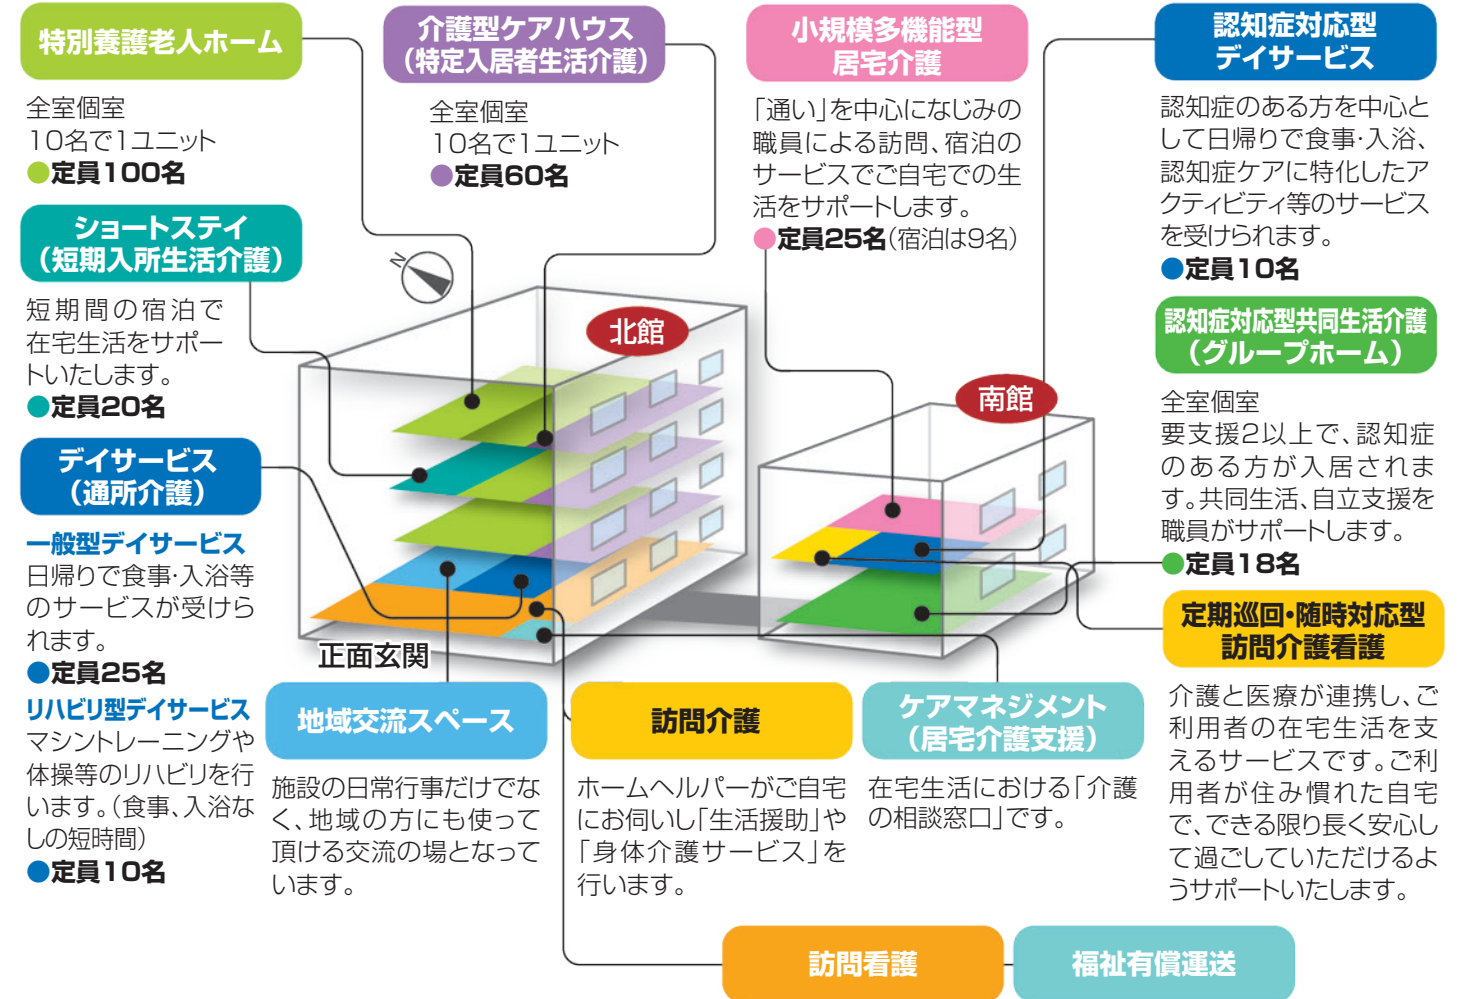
特別養護老人ホーム

全室個室
10名で1ユニット
●定員100名

介護型ケアハウス
(特定入居者生活介護)

全室個室
10名で1ユニット
●定員60名

小規模多機能型
居宅介護

「通い」を中心になじみの職員による訪問、宿泊のサービスでご自宅での生活をサポートします。
●定員25名(宿泊は9名)

認知症対応型
デイサービス

認知症のある方を中心として日帰りで食事・入浴、認知症ケアに特化したアクティビティ等のサービスを受けられます。
●定員10名

ショートステイ
(短期入所生活介護)

短期間の宿泊で在宅生活をサポートいたします。
●定員20名

北館

南館

認知症対応型共同生活介護
(グループホーム)

全室個室
要支援2以上で、認知症のある方が入居されます。共同生活、自立支援を職員がサポートします。
●定員18名

デイサービス
(通所介護)

一般型デイサービス
日帰りで食事・入浴等のサービスが受けられます。
●定員25名

リハビリ型デイサービス
マシントレーニングや体操等のリハビリを行います。(食事、入浴なしの短時間)
●定員10名

正面玄関

定期巡回・随時対応型
訪問介護看護

介護と医療が連携し、ご利用者の在宅生活を支えるサービスです。ご利用者が住み慣れた自宅で、できる限り長く安心して過ごしていただけるようサポートいたします。

地域交流スペース

施設の日常行事だけでなく、地域の方にも使って頂ける交流の場となっています。

訪問介護

ホームヘルパーがご自宅にお伺いし「生活援助」や「身体介護サービス」を行います。

ケアマネジメント
(居宅介護支援)

在宅生活における「介護の相談窓口」です。

訪問看護

福祉有償運送